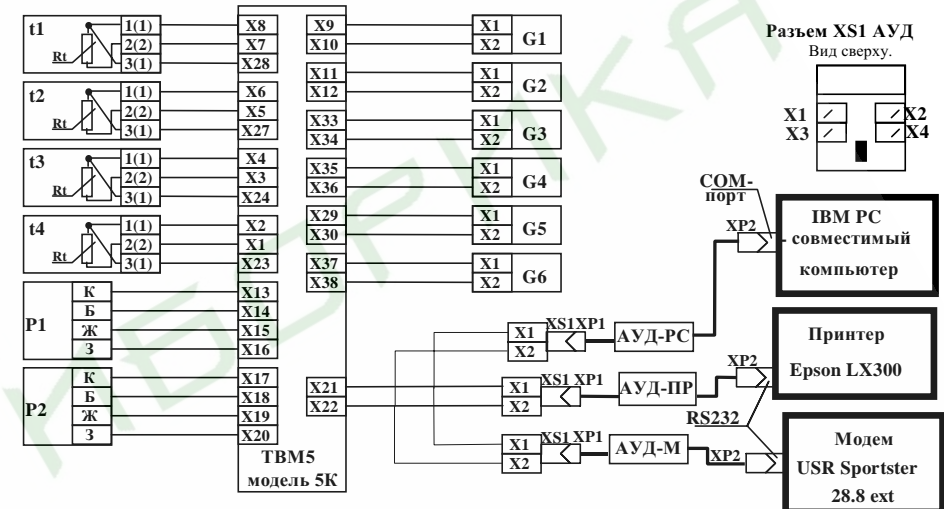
t1
Rt
1(1)
2(2)
3(1)
X8
X7
X28

t2
Rt
1(1)
2(2)
3(1)
X6
X5
X27

t3
Rt
1(1)
2(2)
3(1)
X4
X3
X24

t4
Rt
1(1)
2(2)
3(1)
X2
X1
X23

P1
К
Б
Ж
З
X13
X14
X15
X16

P2
К
Б
Ж
З
X17
X18
X19
X20

X9
X10
X1
X2
G1

X11
X12
X1
X2
G2

X33
X34
X1
X2
G3

X35
X36
X1
X2
G4

X29
X30
X1
X2
G5

X37
X38
X1
X2
G6

X21
X22

ТВМ5
модель 5К

Разъем XS1 АУД
Вид сверху.
X1
X3
X2
X4

COM-порт
XP2
IBM PC - совместимый компьютер

X1
X2
XS1 XP1
АУД-PC

Принтер
Epson LX300

X1
X2
XS1 XP1
АУД-ПР
XP2
RS232

X1
X2
XS1 XP1
АУД-М
XP2
Модем
USR Sportster
28.8 ext